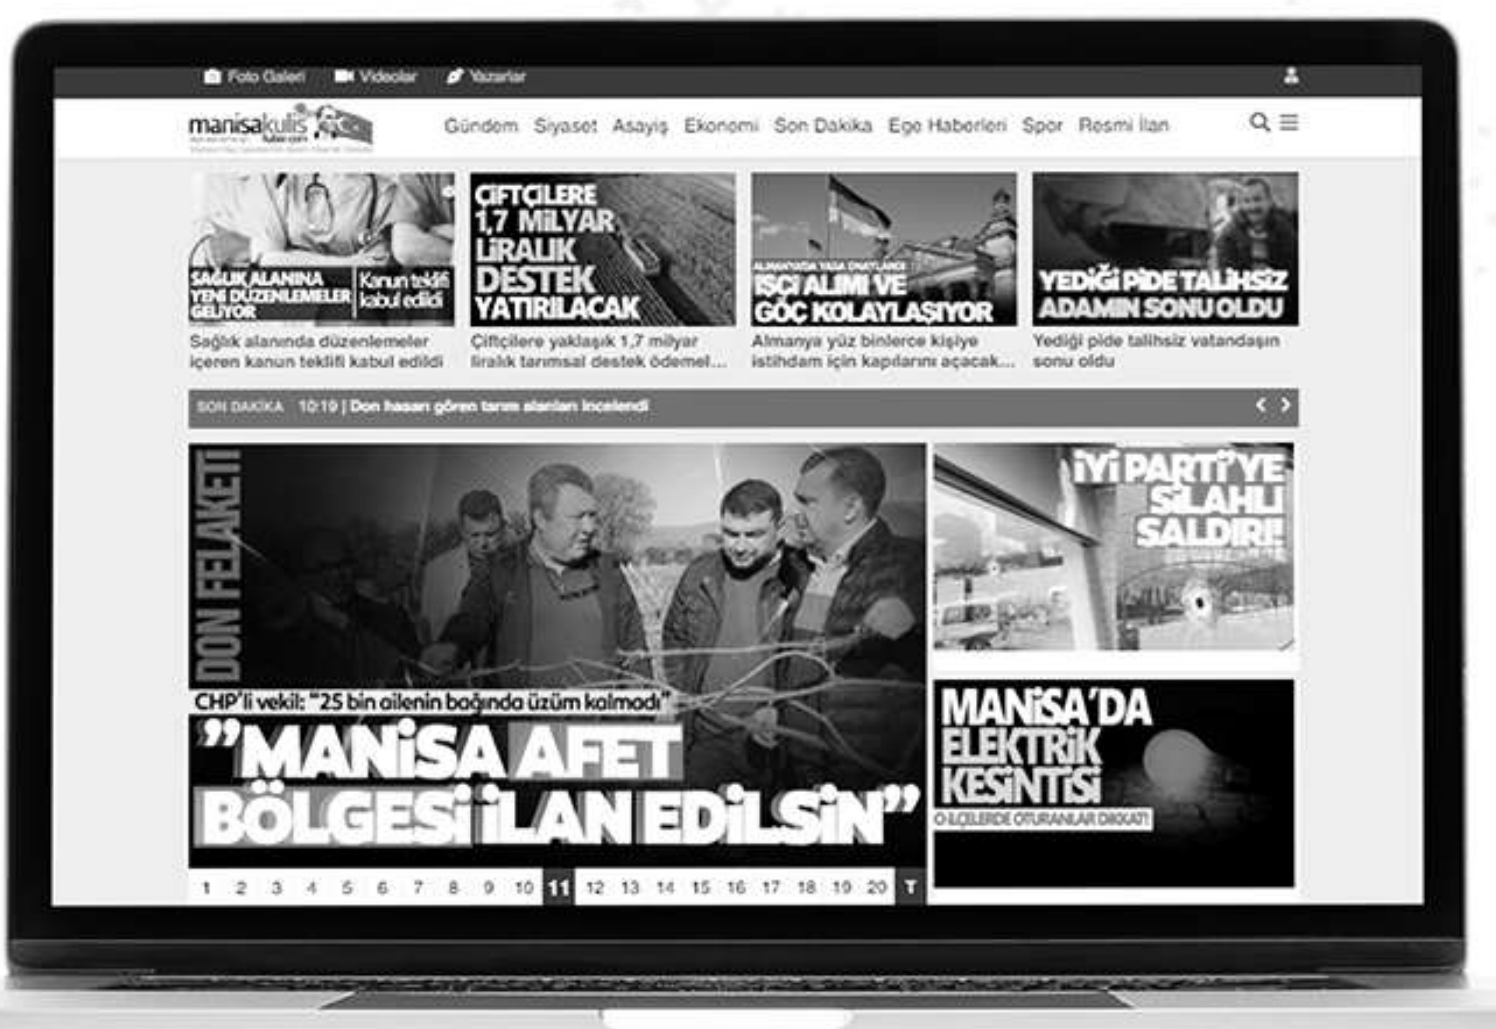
Foto Galeri Videolar Yazarlar

manisakulis

Gündem Siyaset Asayiş Ekonomi Son Dakika Ege Haberleri Spor Resmi İlan

SAĞLIK ALANINA YENİ DÜZENLEMELER GELİYOR Kanun teklifi kabul edildi

Sağlık alanında düzenlemeler içeren kanun teklifi kabul edildi

ÇİFTÇİLERE 1,7 MİLYAR LİRALIK DESTEK YATIRILACAK

Çiftçilere yaklaşık 1,7 milyar liralık tarımsal destek ödemel...

ALMANYA'DA YASA ONAYLANDI İŞÇİ ALIMI VE GÖÇ KOLAYLAŞIYOR

Almanya yüz binlerce kişiye istihdam için kapılarını açacak...

YEDİĞİ PİDE TALİHSİZ ADAMIN SONU OLDU

Yediği pide talihsiz vatandaşın sonu oldu

SON DAKİKA 10:19 | Don hasarı gören tarım alanları incelendi

DON FELAKETİ

CHP'li vekil: "25 bin ailenin bağında üzüm kalmadı"

"MANİSA AFET BÖLGESİ İLAN EDİLSİN"

İYİ PARTİ'YE SİLAHLI SALDIRI!

MANİSA'DA ELEKTRİK KESİNTİSİ

O İLÇELERDE OTURANLAR DİKKAT!

1 2 3 4 5 6 7 8 9 10 11 12 13 14 15 16 17 18 19 20 T